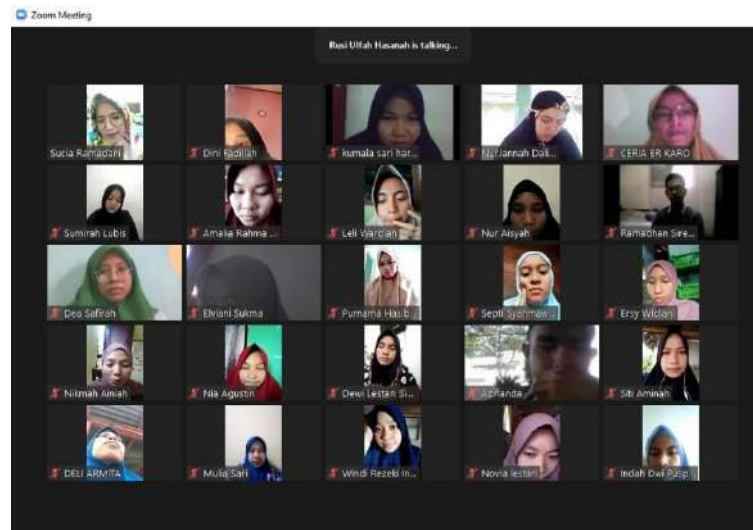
Zoom Meeting

Rusi Ulfah Hasanah is talking...

Sucia Ramadani
Dini Fadillah
kumala sari har...
Nurjannah Dali...
CERIA BR KARO
Sumirah Lubis
Amalia Rahma ...
Leli Wardian
Nur Aisyah
Ramadhan Sire...
Deo Safirah
Elviani Sukma
Purnama Hasib...
Septi Syahmaw...
Ersy Widian
Nikmah Aminah
Nia Agustin
Dewi Lestari Si...
Aprianda
Siti Aminah
DELI ARMITA
Mulia Sari
Windi Rezeki In...
Novia lestari
Indah Dwi Pusp...